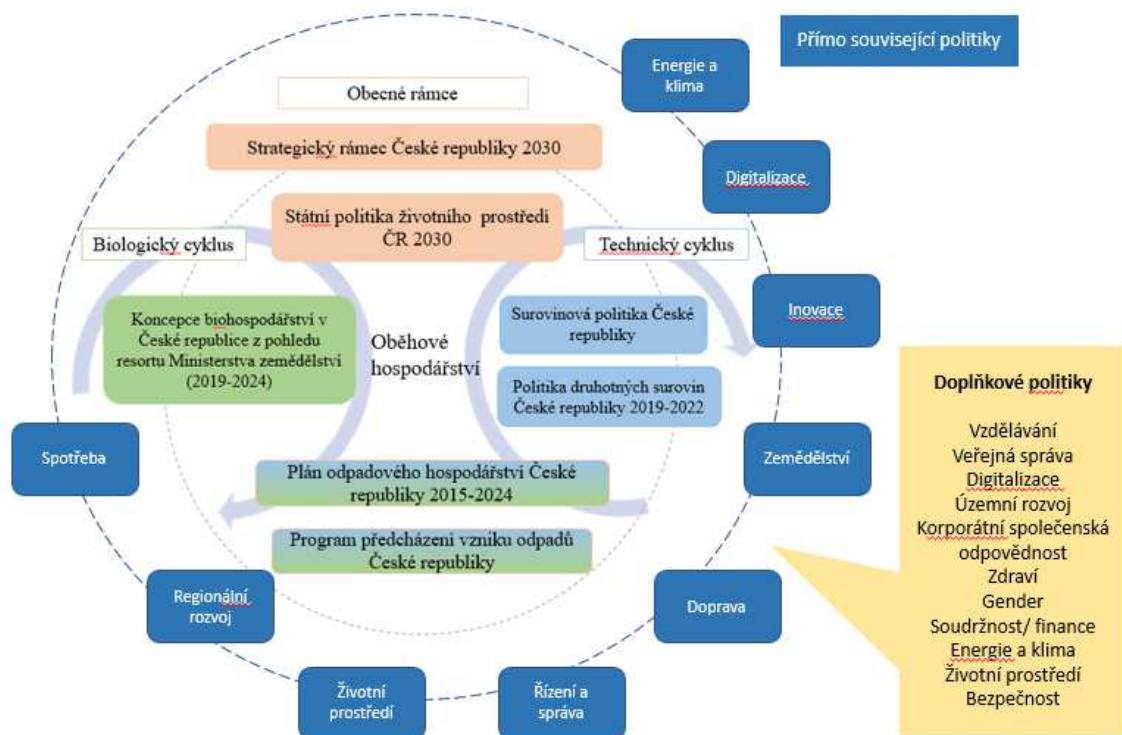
Přímo související politiky

Energie a klima

Obecné rámce

Strategický rámec České republiky 2030

Digitalizace

Státní politika životního prostředí ČR 2030

Biologický cyklus

Technický cyklus

Inovace

Koncepce biohospodářství v České republice z pohledu resortu Ministerstva zemědělství (2019-2024)

Oběhové hospodářství

Surovinová politika České republiky

Politika druhotných surovin České republiky 2019-2022

Doplňkové politiky

Vzdělávání
Veřejná správa
Digitalizace
Územní rozvoj
Korporátní společenská odpovědnost
Zdraví
Gender
Soudržnost/ finance
Energie a klima
Životní prostředí
Bezpečnost

Spotřeba

Plán odpadového hospodářství České republiky 2015-2024

Zemědělství

Program předcházení vzniku odpadů České republiky

Regionální rozvoj

Doprava

Životní prostředí

Řízení a správa